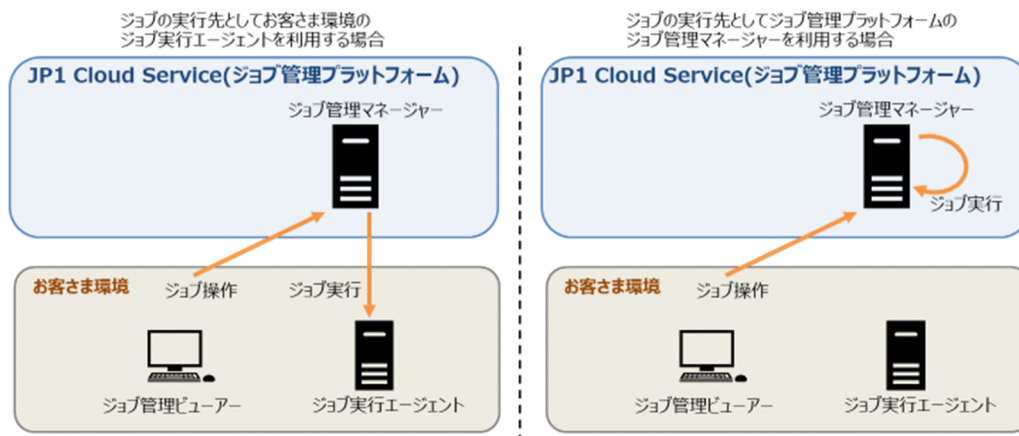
ジョブの実行先としてお客さま環境のジョブ実行エージェントを利用する場合

JP1 Cloud Service(ジョブ管理プラットフォーム)

ジョブ管理マネージャー

お客さま環境

ジョブ操作

ジョブ実行

ジョブ管理ビューアー

ジョブ実行エージェント

ジョブの実行先としてジョブ管理プラットフォームのジョブ管理マネージャーを利用する場合

JP1 Cloud Service(ジョブ管理プラットフォーム)

ジョブ管理マネージャー

ジョブ実行

お客さま環境

ジョブ操作

ジョブ管理ビューアー

ジョブ実行エージェント